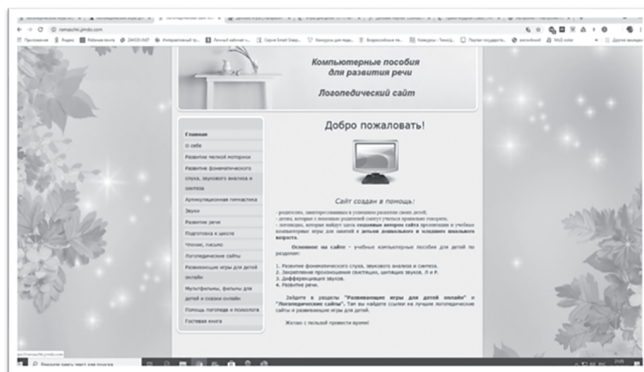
Компьютерные пособия для развития речи

Логопедический сайт

Главная
О себе
Развитие мелкой моторики
Развитие фонематического слуха, звукового анализа и синтеза
Артикуляционная гимнастика
Звуки
Развитие речи
Подготовка к школе
Чтение, письмо
Логопедические сайты
Развивающие игры для детей онлайн
Мультфильмы, фильмы для детей и сказки онлайн
Помощь логопеда и психолога
Гостевая книга

Добро пожаловать!

Сайт создан в помощь:

- родителям, заинтересованным в успешном развитии своих детей;
- детям, которые с помощью родителей смогут улучшить правильно говорить;
- логопедам, которые найдут здесь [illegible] материалы для занятий с детьми дошкольного и младшего школьного возраста.

Основное на сайте - учебные компьютерные пособия для детей по разделам:

1. Развитие фонематического слуха, звукового анализа и синтеза.
2. Закрепление произношения свистящих, шипящих звуков, Л и Р.
3. Дифференциация звуков.
4. Развитие речи.

Зайдите в разделы "Развивающие игры для детей онлайн" и "Логопедические сайты". Там вы найдете ссылки на лучшие логопедические сайты и развивающие игры для детей.

Желаю с пользой провести время!